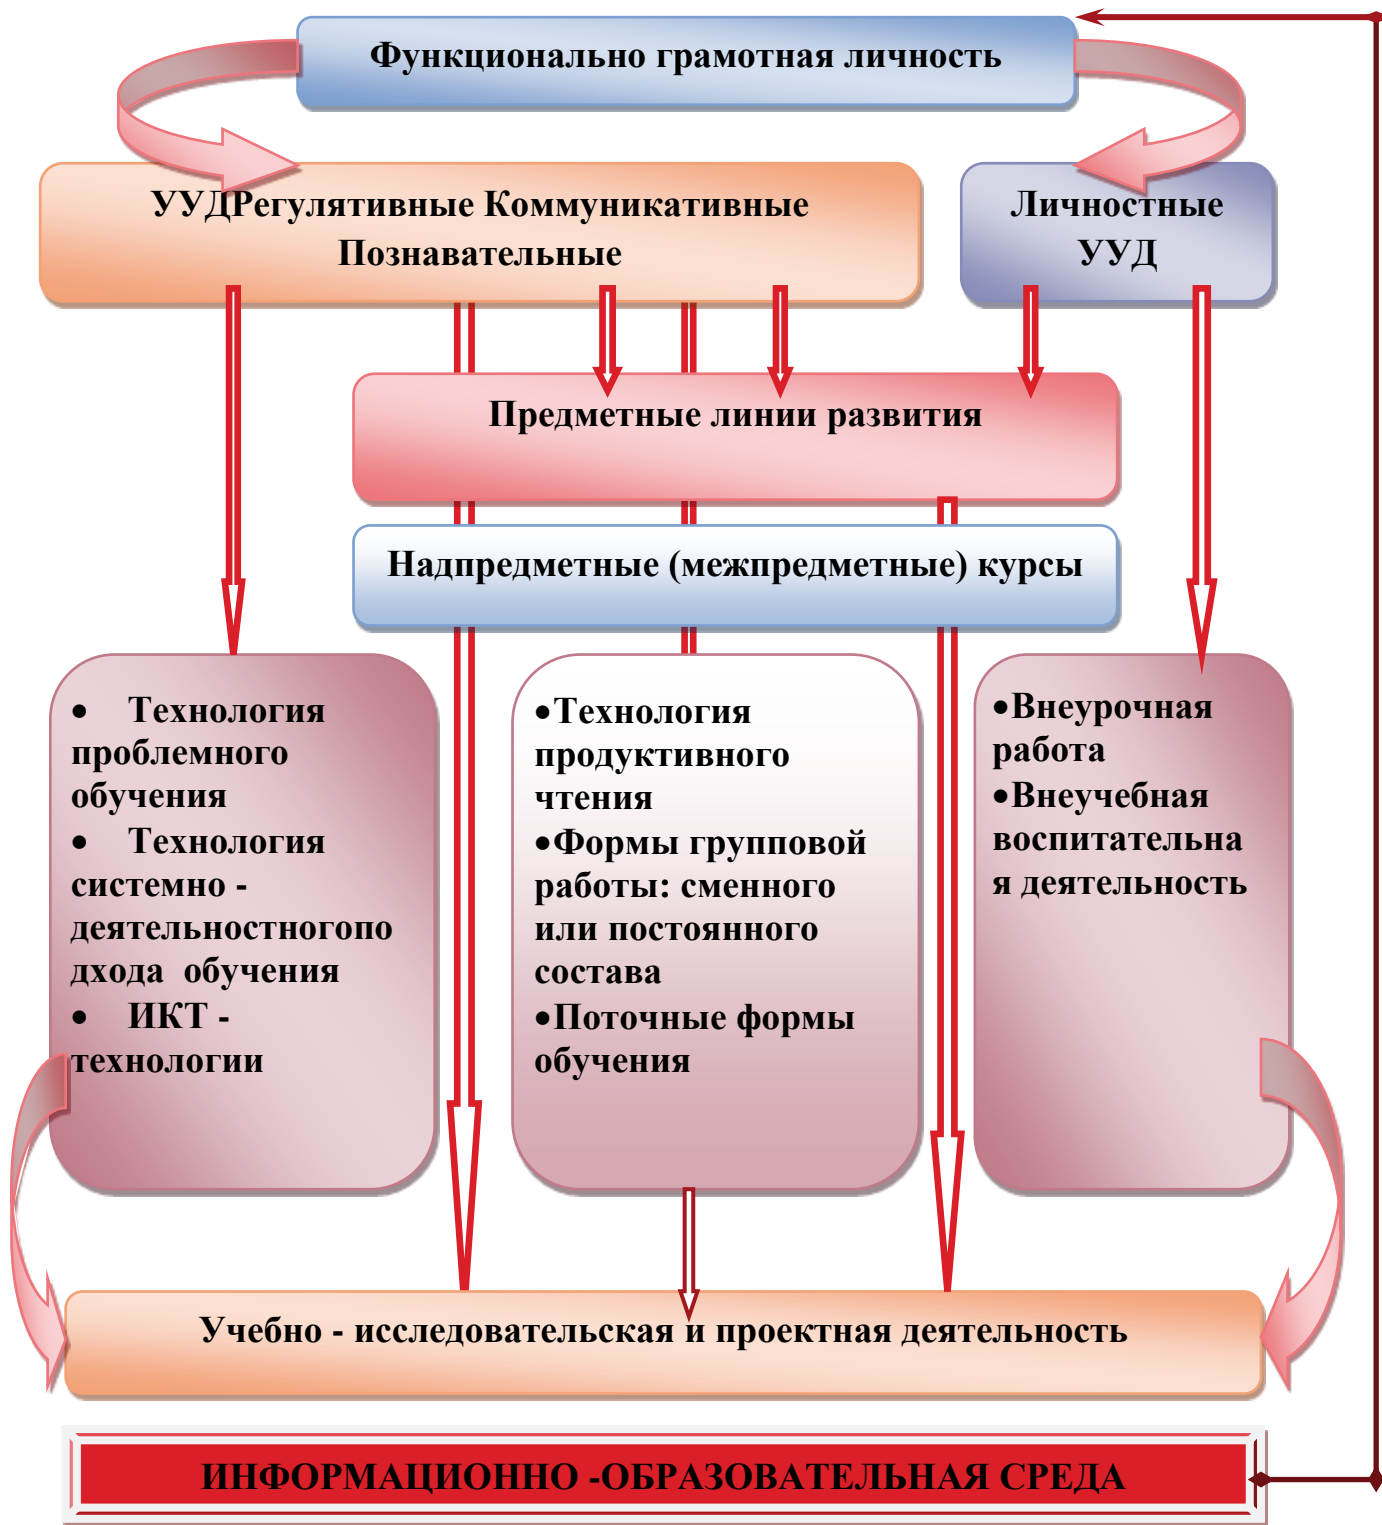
Функционально грамотная личность

УУДРегулятивные Коммуникативные Познавательные

Личностные УУД

Предметные линии развития

Надпредметные (межпредметные) курсы

• Технология проблемного обучения
• Технология системно - деятельностногоподхода обучения
• ИКТ - технологии

•Технология продуктивного чтения
•Формы групповой работы: сменного или постоянного состава
•Поточные формы обучения

•Внеурочная работа
•Внеучебная воспитательная деятельность

Учебно - исследовательская и проектная деятельность

ИНФОРМАЦИОННО -ОБРАЗОВАТЕЛЬНАЯ СРЕДА